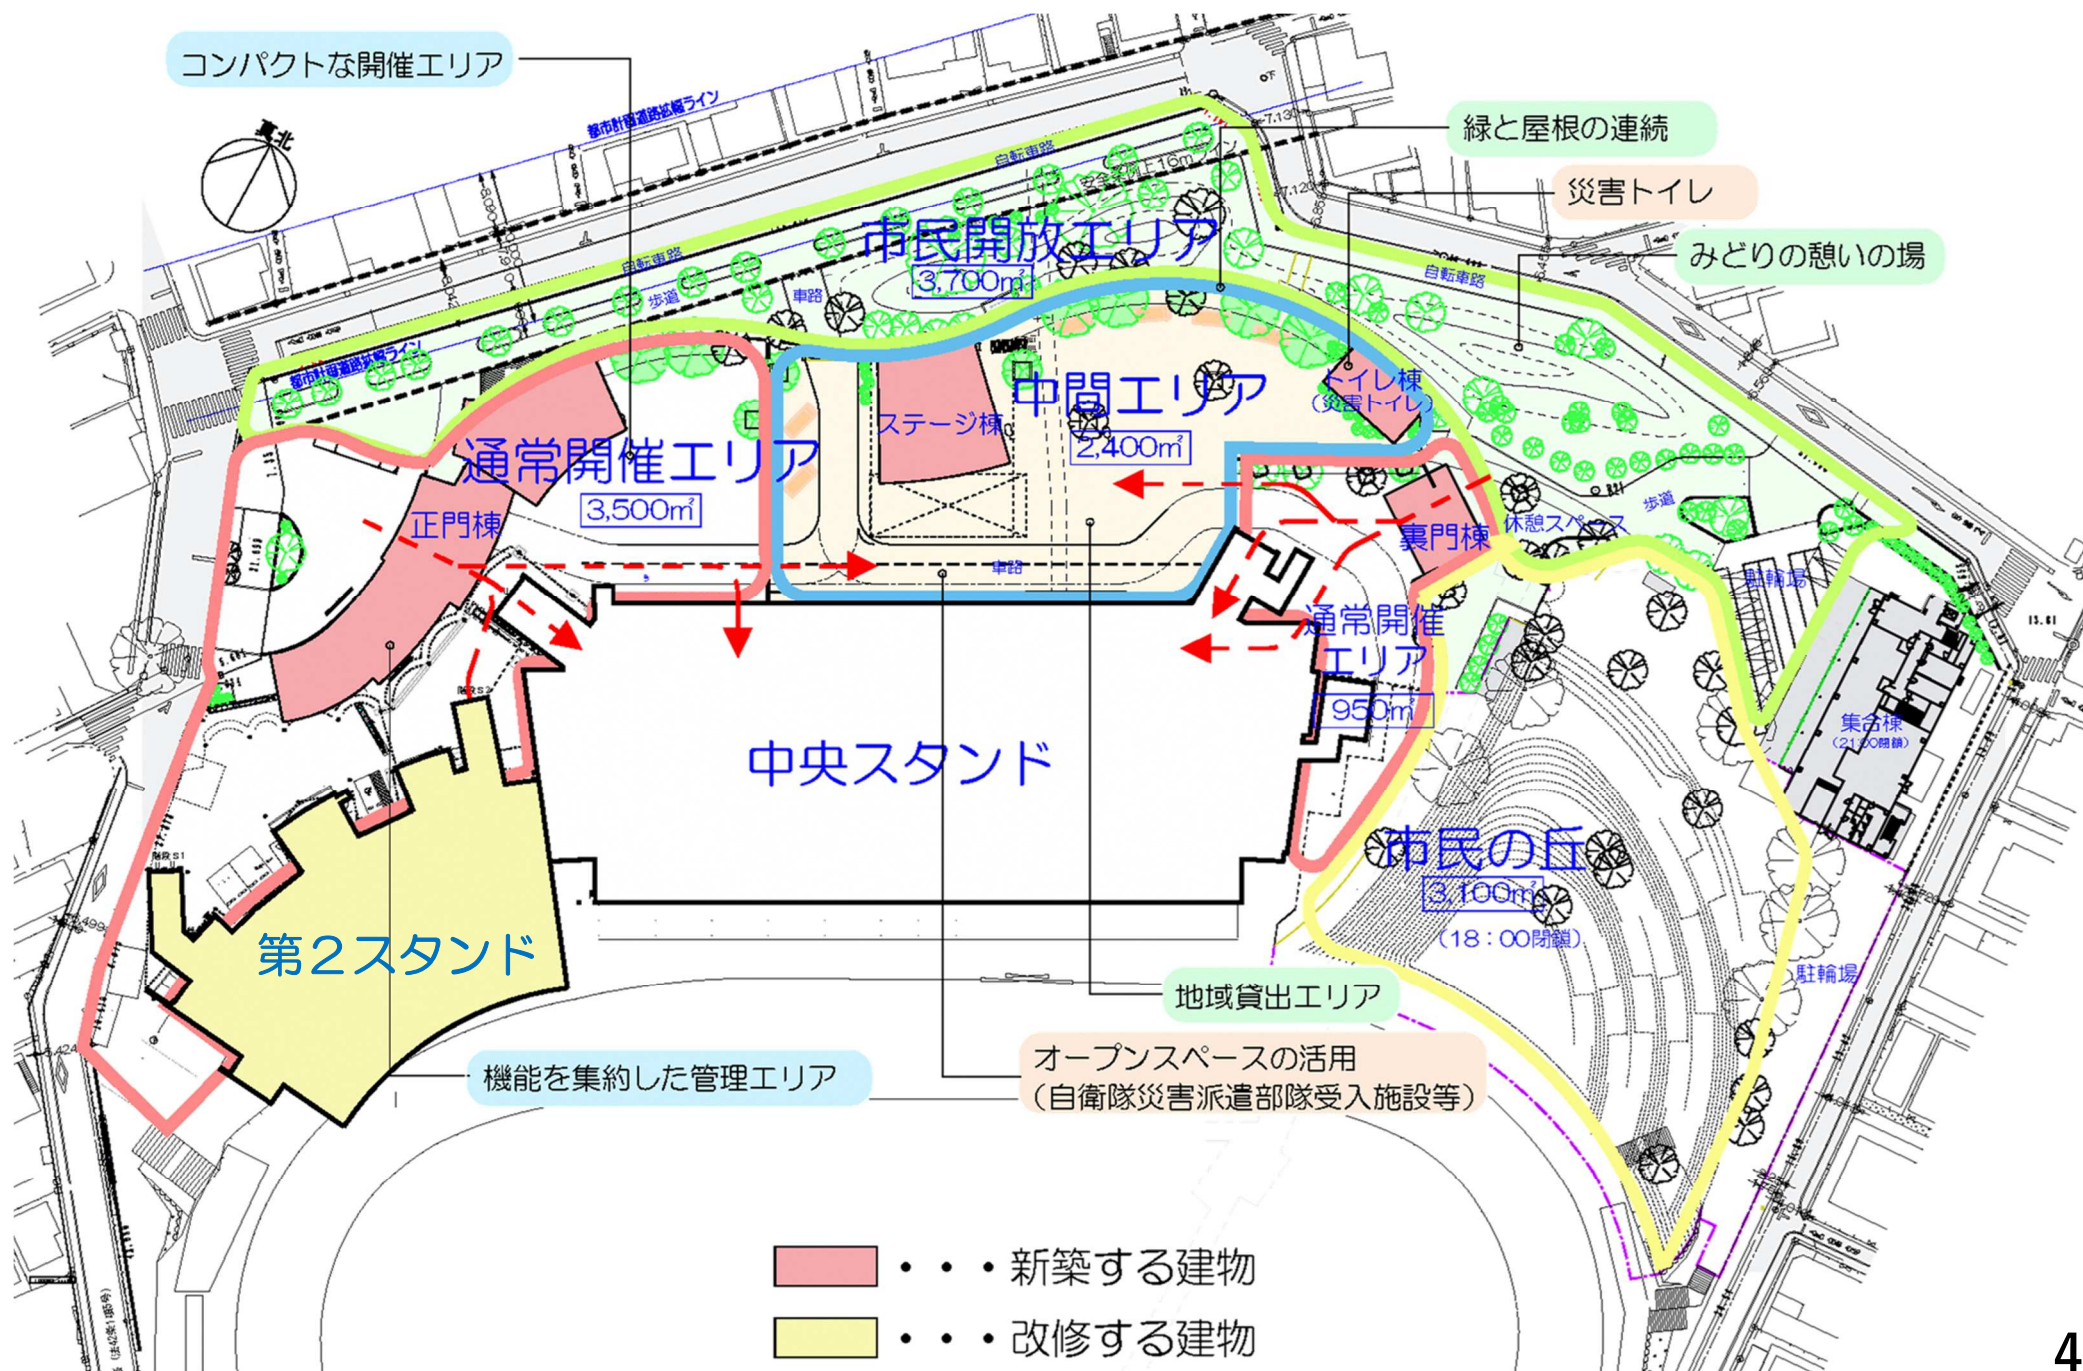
コンパクトな開催エリア

真北

都市計画道路拡幅ライン

自転車路

歩道

車路

市民開放エリア
3,700㎡

緑と屋根の連続

災害トイレ

みどりの憩いの場

自転車路

中間エリア
2,400㎡

ステージ棟

トイレ棟
(災害トイレ)

通常開催エリア
3,500㎡

正門棟

裏門棟

休憩スペース

歩道

駐輪場

通常開催
エリア
950㎡

中央スタンド

集合棟
(21:00閉鎖)

市民の丘
3,100㎡
(18:00閉鎖)

駐輪場

第2スタンド

地域貸出エリア

オープンスペースの活用
(自衛隊災害派遣部隊受入施設等)

機能を集約した管理エリア

・・・新築する建物

・・・改修する建物

4